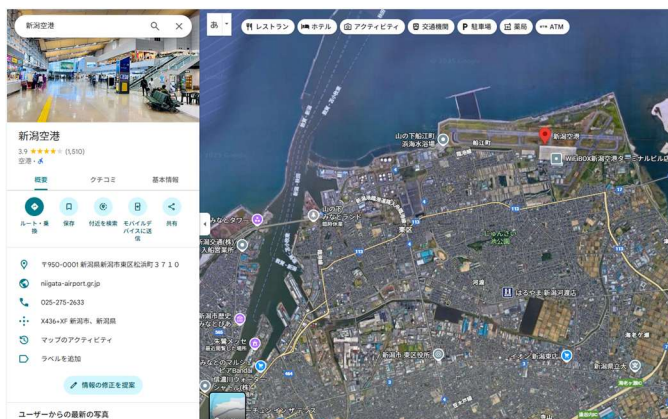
新潟空港

新潟空港
3.9 ★★★★☆ (1,510)
空港 · ♿

概要
クチコミ
基本情報

ルート・乗換
保存
付近を検索
モバイル デバイスに送信
共有

〒950-0001 新潟県新潟市東区松浜町３７１０
niigata-airport.gr.jp
025-275-2633
X436+XF 新潟市、新潟県
マップのアクティビティ
ラベルを追加

情報の修正を提案

ユーザーからの最新の写真

あ
レストラン
ホテル
アクティビティ
交通機関
駐車場
薬局
ATM

山の下松浜線
山の下船江町浜海水浴場
船江町
新潟空港
WillBOX新潟空港ターミナルビル
東区
はるやま新潟河渡店
新潟市 東区役所
新潟市歴史博物館
みなとぴあ
新潟空港
新潟県立
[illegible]